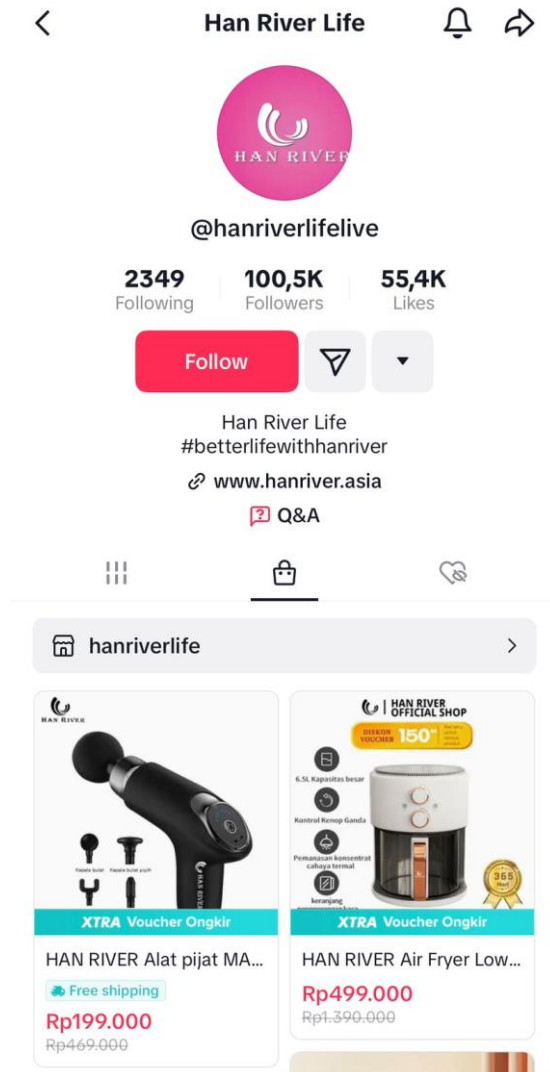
Han River Life

HAN RIVER

@hanriverlifelive

2349 Following
100,5K Followers
55,4K Likes

Follow

Han River Life
#betterlifewithhanriver
www.hanriver.asia
Q&A

hanriverlife

HAN RIVER

Kepala bulat Kepala bulat pipih

XTRA Voucher Ongkir

HAN RIVER Alat pijat MA...
Free shipping
Rp199.000
Rp469.000

HAN RIVER OFFICIAL SHOP
DISKON VOUCHER 150
6.5L Kapasitas besar
Kontrol Kenop Ganda
Pemanasan konsentrat cahaya termal
keranjang
365 Hari

XTRA Voucher Ongkir

HAN RIVER Air Fryer Low...
Rp499.000
Rp1.390.000